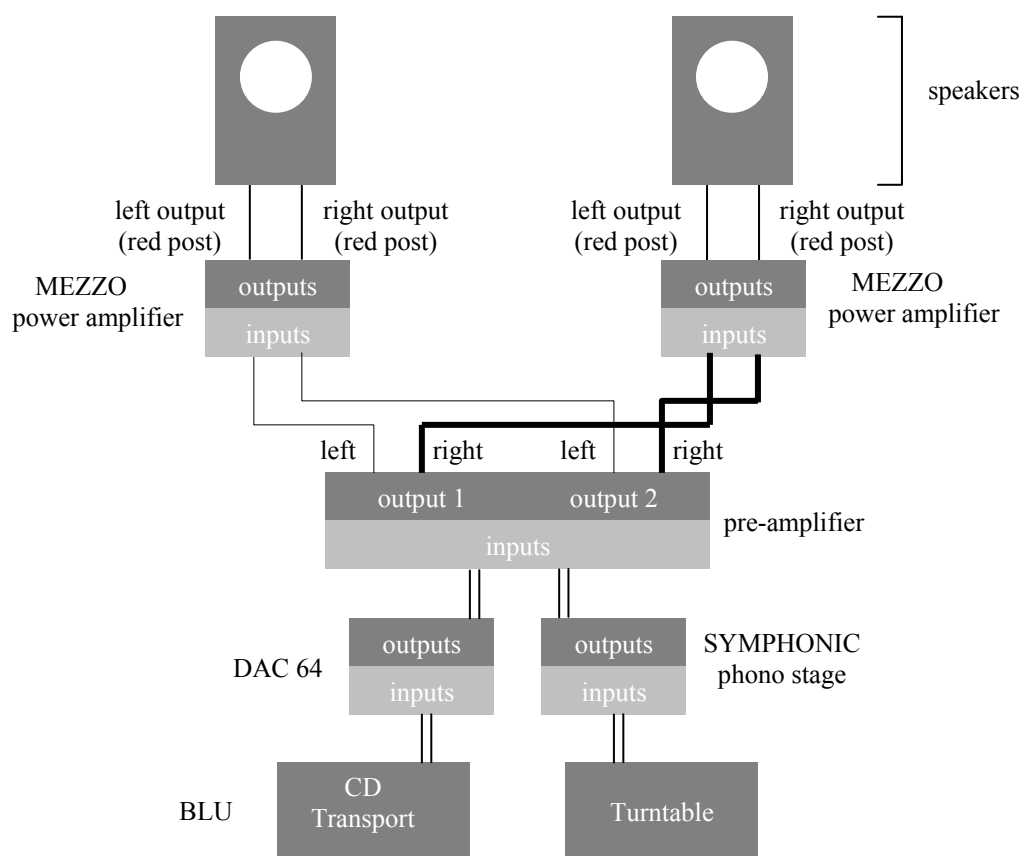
speakers

left output
(red post)

right output
(red post)

left output
(red post)

right output
(red post)

MEZZO
power amplifier

outputs

inputs

outputs

inputs

MEZZO
power amplifier

left

right

left

right

output 1

output 2

pre-amplifier

inputs

outputs

inputs

DAC 64

outputs

inputs

SYMPHONIC
phono stage

BLU

CD
Transport

Turntable